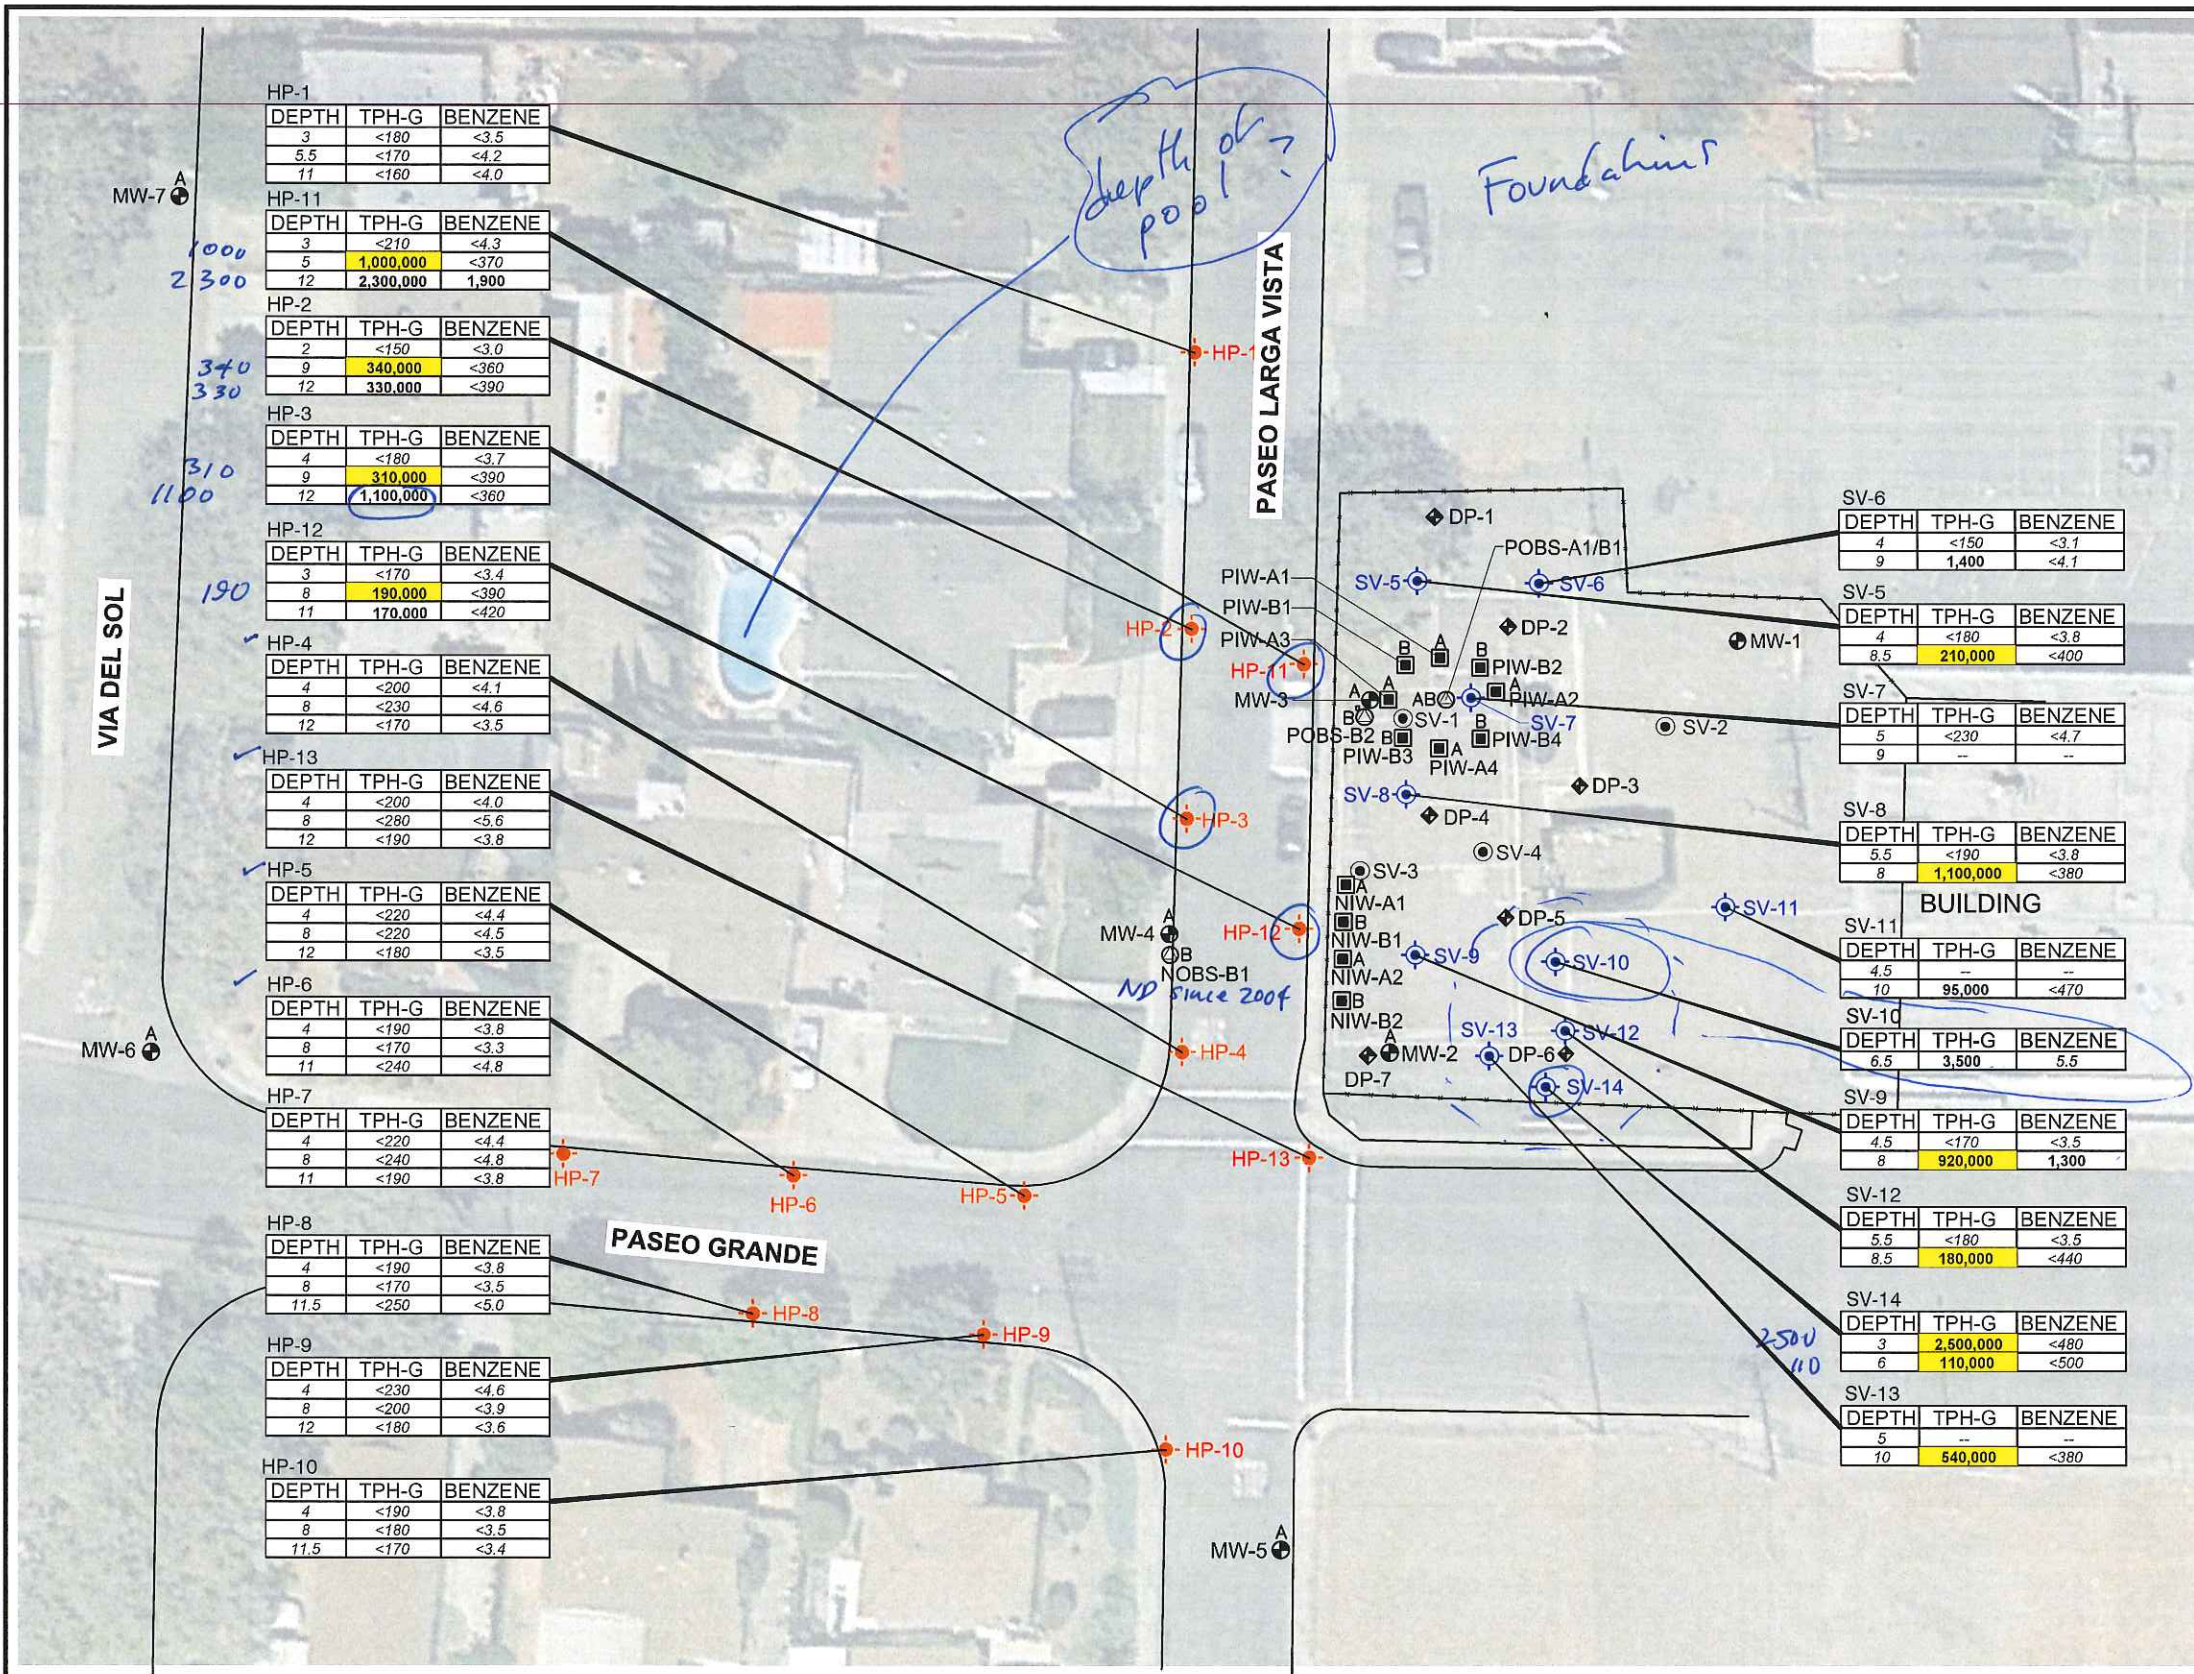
HP-1

| DEPTH | TPH-G | BENZENE |
|---|---|---|
| 3 | <180 | <3.5 |
| 5.5 | <170 | <4.2 |
| 11 | <160 | <4.0 |

MW-7 A

HP-11

| DEPTH | TPH-G | BENZENE |
|---|---|---|
| 3 | <210 | <4.3 |
| 5 | 1,000,000 | <370 |
| 12 | 2,300,000 | 1,900 |

1000
2300

HP-2

| DEPTH | TPH-G | BENZENE |
|---|---|---|
| 2 | <150 | <3.0 |
| 9 | 340,000 | <360 |
| 12 | 330,000 | <390 |

340
330

HP-3

| DEPTH | TPH-G | BENZENE |
|---|---|---|
| 4 | <180 | <3.7 |
| 9 | 310,000 | <390 |
| 12 | 1,100,000 | <360 |

310
1100

HP-12

| DEPTH | TPH-G | BENZENE |
|---|---|---|
| 3 | <170 | <3.4 |
| 8 | 190,000 | <390 |
| 11 | 170,000 | <420 |

190

HP-4

| DEPTH | TPH-G | BENZENE |
|---|---|---|
| 4 | <200 | <4.1 |
| 8 | <230 | <4.6 |
| 12 | <170 | <3.5 |

HP-13

| DEPTH | TPH-G | BENZENE |
|---|---|---|
| 4 | <200 | <4.0 |
| 8 | <280 | <5.6 |
| 12 | <190 | <3.8 |

HP-5

| DEPTH | TPH-G | BENZENE |
|---|---|---|
| 4 | <220 | <4.4 |
| 8 | <220 | <4.5 |
| 12 | <180 | <3.5 |

HP-6

| DEPTH | TPH-G | BENZENE |
|---|---|---|
| 4 | <190 | <3.8 |
| 8 | <170 | <3.3 |
| 11 | <240 | <4.8 |

MW-6 A

HP-7

| DEPTH | TPH-G | BENZENE |
|---|---|---|
| 4 | <220 | <4.4 |
| 8 | <240 | <4.8 |
| 11 | <190 | <3.8 |

HP-8

| DEPTH | TPH-G | BENZENE |
|---|---|---|
| 4 | <190 | <3.8 |
| 8 | <170 | <3.5 |
| 11.5 | <250 | <5.0 |

HP-9

| DEPTH | TPH-G | BENZENE |
|---|---|---|
| 4 | <230 | <4.6 |
| 8 | <200 | <3.9 |
| 12 | <180 | <3.6 |

HP-10

| DEPTH | TPH-G | BENZENE |
|---|---|---|
| 4 | <190 | <3.8 |
| 8 | <180 | <3.5 |
| 11.5 | <170 | <3.4 |

VIA DEL SOL

PASEO GRANDE

PASEO LARGA VISTA

depth of pool?

Foundations

HP-1 HP-2 HP-11 HP-3 HP-12 HP-4 HP-13 HP-7 HP-6 HP-5 HP-8 HP-9 HP-10

MW-4 A B NOBS-B1
ND since 2004

DP-1 POBS-A1/B1 PIW-A1 PIW-B1 PIW-A3 SV-5 SV-6 DP-2 MW-1 B A B PIW-B2 A PIW-A2 MW-3 A B AB SV-1 SV-7 B POBS-B2 B PIW-B3 A PIW-A4 B PIW-B4 SV-2 SV-8 DP-3 DP-4 SV-3 A NIW-A1 SV-4 B NIW-B1 DP-5 SV-11 A NIW-A2 SV-9 SV-10 B NIW-B2 SV-13 SV-12 A MW-2 DP-6 DP-7 SV-14

MW-5 A

SV-6

| DEPTH | TPH-G | BENZENE |
|---|---|---|
| 4 | <150 | <3.1 |
| 9 | 1,400 | <4.1 |

SV-5

| DEPTH | TPH-G | BENZENE |
|---|---|---|
| 4 | <180 | <3.8 |
| 8.5 | 210,000 | <400 |

SV-7

| DEPTH | TPH-G | BENZENE |
|---|---|---|
| 5 | <230 | <4.7 |
| 9 | -- | -- |

SV-8

| DEPTH | TPH-G | BENZENE |
|---|---|---|
| 5.5 | <190 | <3.8 |
| 8 | 1,100,000 | <380 |

BUILDING

SV-11

| DEPTH | TPH-G | BENZENE |
|---|---|---|
| 4.5 | -- | -- |
| 10 | 95,000 | <470 |

SV-10

| DEPTH | TPH-G | BENZENE |
|---|---|---|
| 6.5 | 3,500 | 5.5 |

SV-9

| DEPTH | TPH-G | BENZENE |
|---|---|---|
| 4.5 | <170 | <3.5 |
| 8 | 920,000 | 1,300 |

SV-12

| DEPTH | TPH-G | BENZENE |
|---|---|---|
| 5.5 | <180 | <3.5 |
| 8.5 | 180,000 | <440 |

SV-14

| DEPTH | TPH-G | BENZENE |
|---|---|---|
| 3 | 2,500,000 | <480 |
| 6 | 110,000 | <500 |

2500
110

SV-13

| DEPTH | TPH-G | BENZENE |
|---|---|---|
| 5 | -- | -- |
| 10 | 540,000 | <380 |